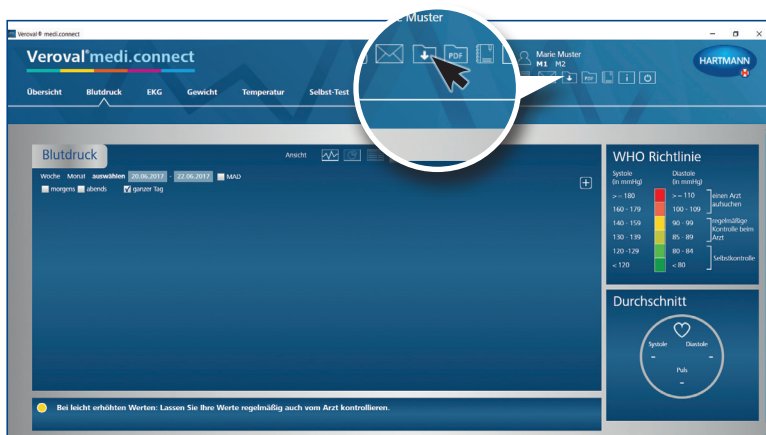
Veroval® medi.connect

Veroval® medi.connect

Übersicht Blutdruck EKG Gewicht Temperatur Selbst-Test

Muster

PDF

Marie Muster
M1 M2

HARTMANN

Blutdruck

Ansicht

Woche Monat auswählen 20.06.2017 - 22.06.2017 MAD

morgens abends ganzer Tag

WHO Richtlinie

Systole (in mmHg)
Diastole (in mmHg)

| Systole | Diastole | |
|---|---|---|
| >= 180 | >= 110 | einen Arzt aufsuchen |
| 160 - 179 | 100 - 109 | |
| 140 - 159 | 90 - 99 | regelmäßige Kontrolle beim Arzt |
| 130 - 139 | 85 - 89 | |
| 120 - 129 | 80 - 84 | Selbstkontrolle |
| < 120 | < 80 | |

Durchschnitt

Systole Diastole
-
-
Puls
-

Bei leicht erhöhten Werten: Lassen Sie Ihre Werte regelmäßig auch vom Arzt kontrollieren.